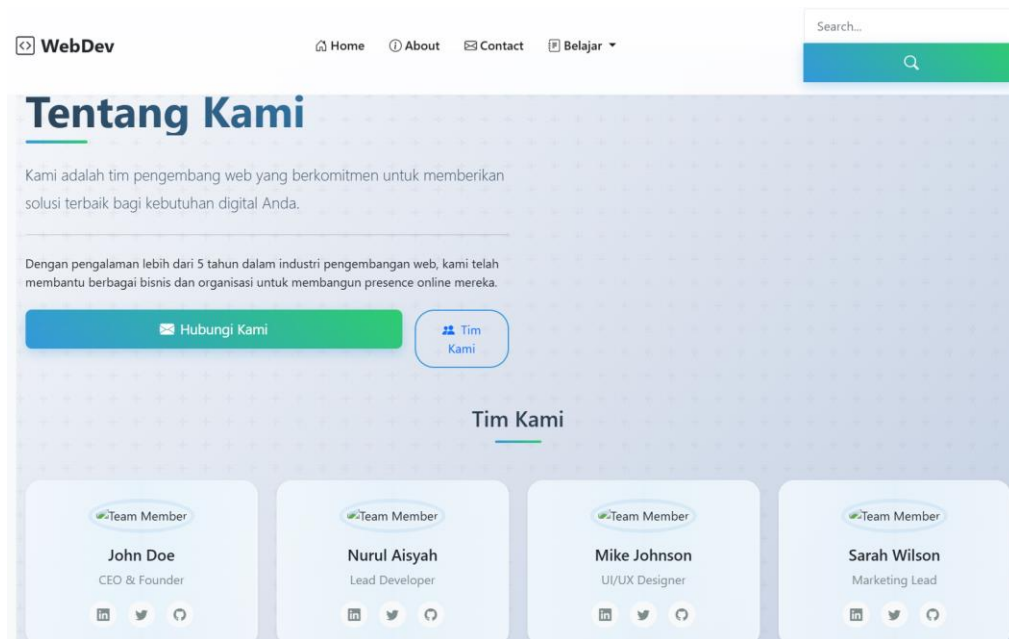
WebDev

Home About Contact Belajar

Search...

Tentang Kami

Kami adalah tim pengembang web yang berkomitmen untuk memberikan solusi terbaik bagi kebutuhan digital Anda.

Dengan pengalaman lebih dari 5 tahun dalam industri pengembangan web, kami telah membantu berbagai bisnis dan organisasi untuk membangun presence online mereka.

Hubungi Kami

Tim Kami

Tim Kami

Team Member
John Doe
CEO & Founder

Team Member
Nurul Aisyah
Lead Developer

Team Member
Mike Johnson
UI/UX Designer

Team Member
Sarah Wilson
Marketing Lead